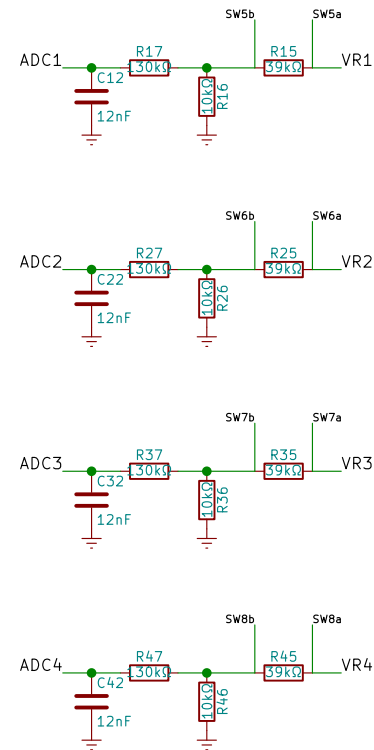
SW5b SW5a
ADC1 R17 130kΩ R15 39kΩ VR1
C12 12nF
10kΩ R16

SW6b SW6a
ADC2 R27 130kΩ R25 39kΩ VR2
C22 12nF
10kΩ R26

SW7b SW7a
ADC3 R37 130kΩ R35 39kΩ VR3
C32 12nF
10kΩ R36

SW8b SW8a
ADC4 R47 130kΩ R45 39kΩ VR4
C42 12nF
10kΩ R46